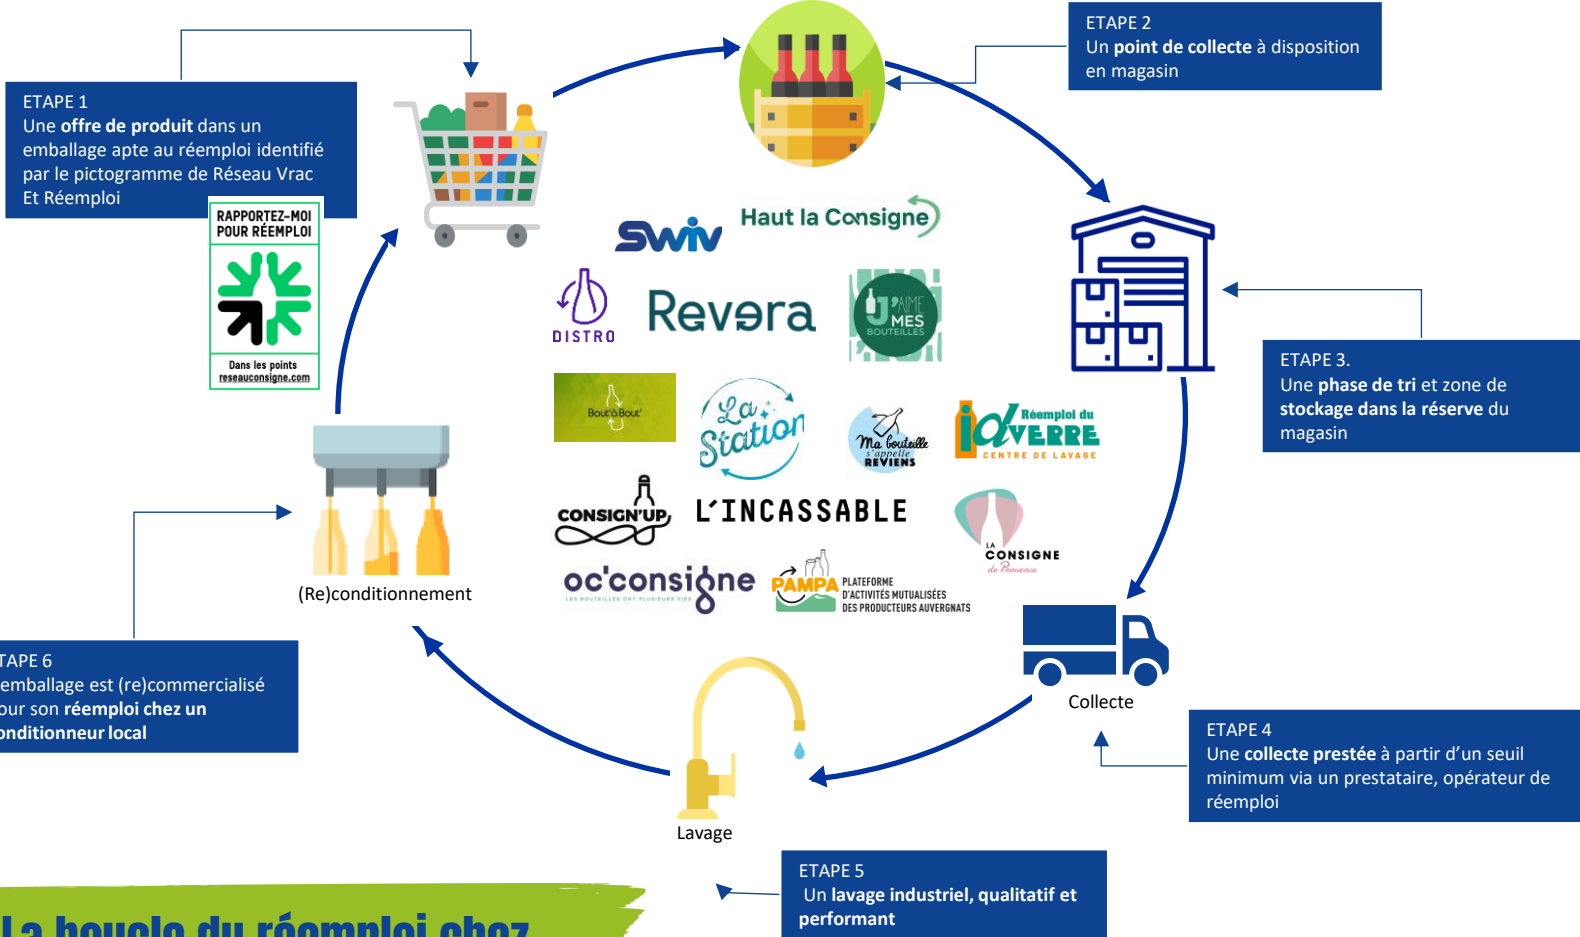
ETAPE 1
Une offre de produit dans un emballage apte au réemploi identifié par le pictogramme de Réseau Vrac Et Réemploi

RAPPORTEZ-MOI POUR RÉEMPLOI
Dans les points reseauconsigne.com

ETAPE 2
Un point de collecte à disposition en magasin

ETAPE 3.
Une phase de tri et zone de stockage dans la réserve du magasin

Swiv
Haut la Consigne
DISTRO
Revera
J'AIME MES BOUTEILLES
Bout'à Bout'
La Station
Ma bouteille s'appelle REVIENS
Réemploi du La VERRE CENTRE DE LAVAGE
CONSIGN'UP
L'INCASSABLE
LA CONSIGNE de Provence
oc'consigne
LES BOUTEILLES ONT PLUSIEURS VIES
PAMPA PLATEFORME D'ACTIVITÉS MUTUALISÉES DES PRODUCTEURS AUVERGNATS

(Re)conditionnement

Collecte

ETAPE 4
Une collecte prestée à partir d'un seuil minimum via un prestataire, opérateur de réemploi

Lavage

ETAPE 5
Un lavage industriel, qualitatif et performant

TAPE 6
emballage est (re)commercialisé our son réemploi chez un onditionneur local

La boucle du réemploi chez